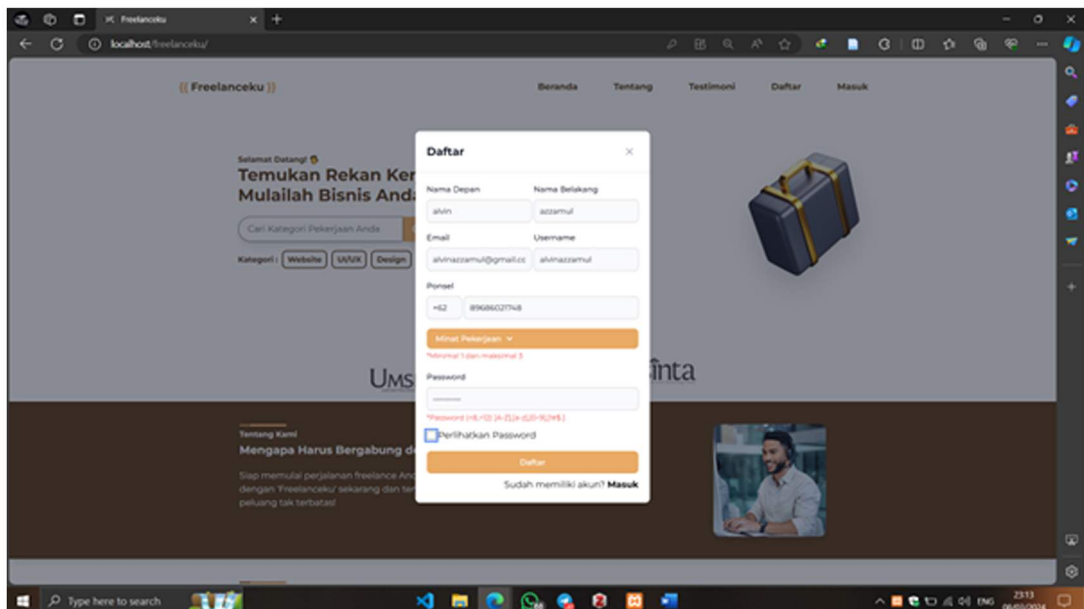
Freelanceku

localhost/freelanceku/

{{ Freelanceku }}

Beranda Tentang Testimoni Daftar Masuk

Selamat Datang!

Temukan Rekan Ker

Mulailah Bisnis Anda

Cari Kategori Pekerjaan Anda

Kategori : Website UI/UX Design

UMS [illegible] inta

Tentang Kami

Mengapa Harus Bergabung d

Siap memulai perjalanan freelance An dengan 'Freelanceku' sekarang dan te peluang tak terbatas!

Daftar

Nama Depan
alvin

Nama Belakang
azzamul

Email
alvinazzamul@gmail.cc

Username
alvinazzamul

Ponsel
+62 89686021748

Minat Pekerjaan

*Minimal 1 dan maksimal 3

Password
••••••••

*Password (=8,=12) [A-Z],[a-z],[0-9],[!#$.]

Perlihatkan Password

Daftar

Sudah memiliki akun? Masuk

Type here to search

ENG 23:13 06/03/2024